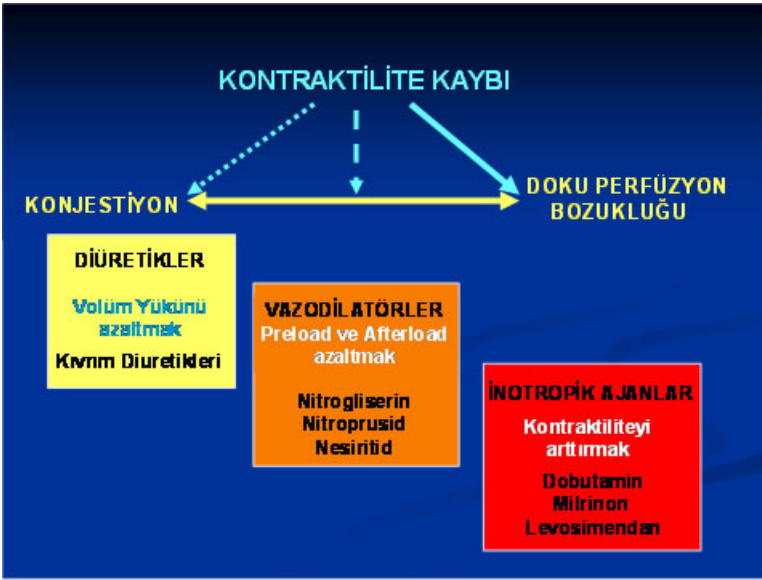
KONTRAKTİLİTE KAYBI

KONJESTİYON

DOKU PERFÜZYON BOZUKLUĞU

DİÜRETİKLER

Volüm Yükünü azaltmak

Kıvrım Diuretikleri

VAZODİLATÖRLER

Preload ve Afterload azaltmak

Nitrogliserin
Nitroprusid
Nesiritid

İNOTROPİK AJANLAR

Kontraktiliteyi arttırmak

Dobutamin
Milrinon
Levosimendan